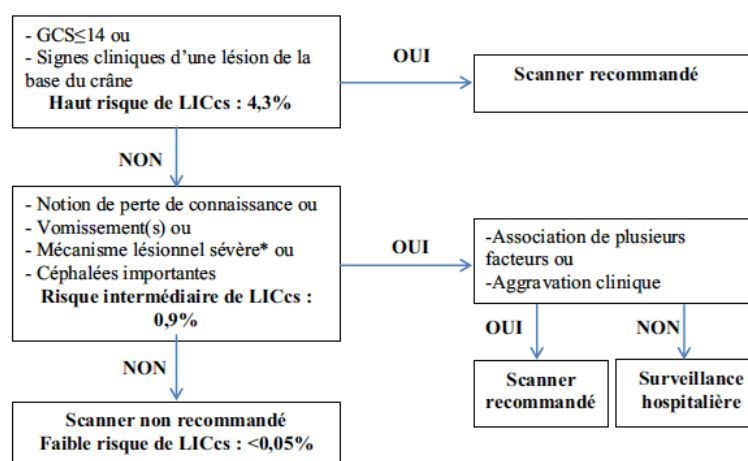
- GCS≤14 ou
- Signes cliniques d'une lésion de la base du crâne
**Haut risque de LICcs : 4,3%**

OUI

Scanner recommandé

NON

- Notion de perte de connaissance ou
- Vomissement(s) ou
- Mécanisme lésionnel sévère* ou
- Céphalées importantes
Risque intermédiaire de LICcs : 0,9%

OUI

-Association de plusieurs facteurs ou
-Aggravation clinique

OUI

NON

Scanner recommandé

Surveillance hospitalière

NON

Scanner non recommandé
Faible risque de LICcs : <0,05%